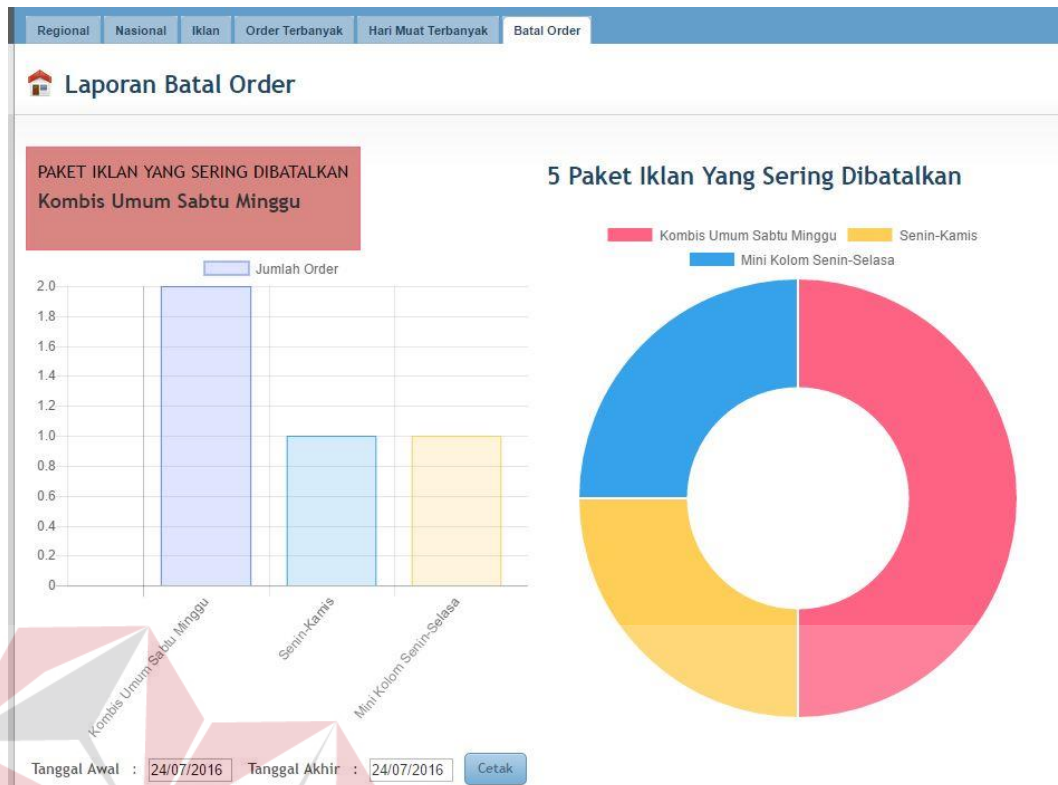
Regional | Nasional | Iklan | Order Terbanyak | Hari Muat Terbanyak | Batal Order

Laporan Batal Order

PAKET IKLAN YANG SERING DIBATALKAN
Kombis Umum Sabtu Minggu

Jumlah Order

2.0
1.8
1.6
1.4
1.2
1.0
0.8
0.6
0.4
0.2
0

Kombis Umum Sabtu Minggu
Senin-Kamis
Mini Kolom Senin-Selasa

5 Paket Iklan Yang Sering Dibatalkan

Kombis Umum Sabtu Minggu
Senin-Kamis
Mini Kolom Senin-Selasa

Tanggal Awal : 24/07/2016 Tanggal Akhir : 24/07/2016 Cetak